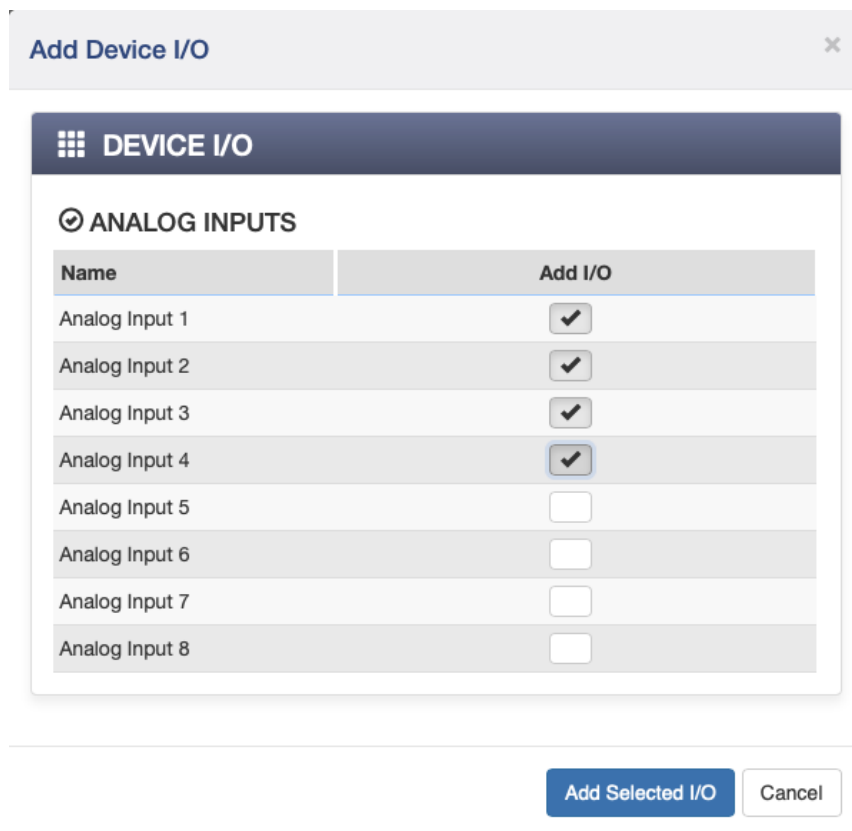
Add Device I/O

×

DEVICE I/O

ANALOG INPUTS

| Name | Add I/O |
|---|---|
| Analog Input 1 | ✔ |
| Analog Input 2 | ✔ |
| Analog Input 3 | ✔ |
| Analog Input 4 | ✔ |
| Analog Input 5 | |
| Analog Input 6 | |
| Analog Input 7 | |
| Analog Input 8 | |

Add Selected I/O

Cancel